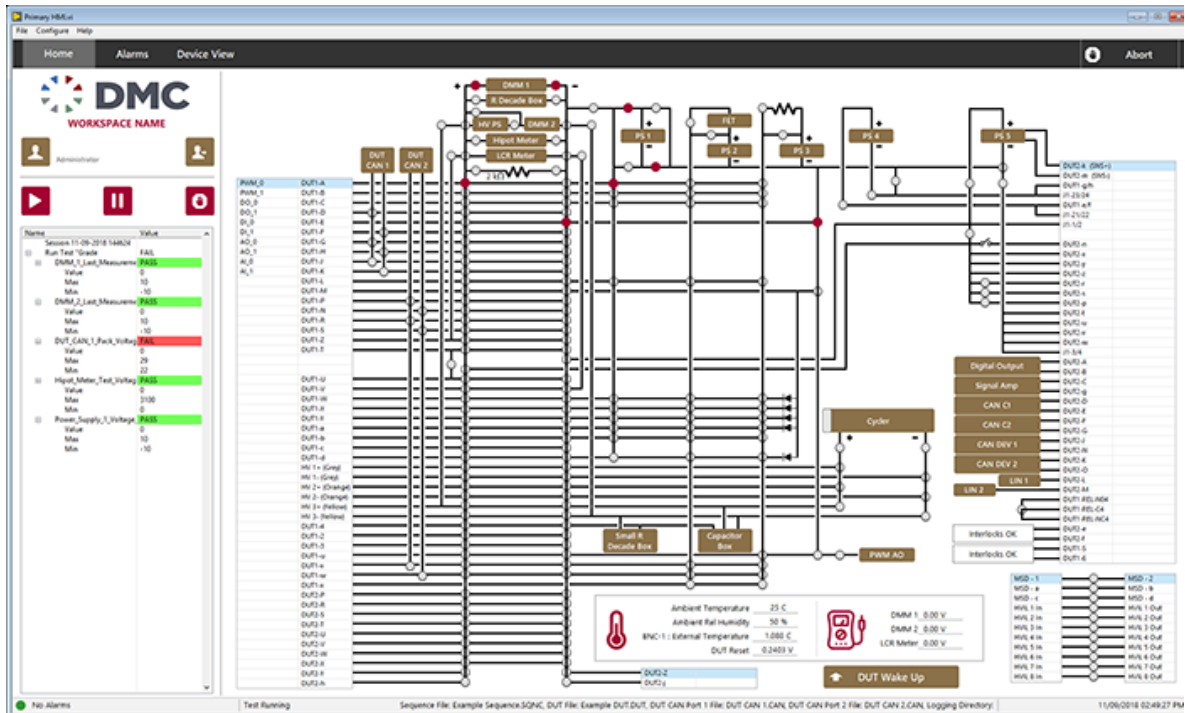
Primary HMI.vi
File Configure Help
Home Alarms Device View
Abort
DMC
WORKSPACE NAME
Administrator

| Name | Value |
|---|---|
| Session 11-09-2018 144624 | |
| Run Test "Grade | FAIL |
| DMM_1_Last_Measurem | PASS |
| Value | 0 |
| Max | 10 |
| Min | -10 |
| DMM_2_Last_Measurem | PASS |
| Value | 0 |
| Max | 10 |
| Min | -10 |
| DUT_CAN_1_Pack_Voltag | FAIL |
| Value | 0 |
| Max | 29 |
| Min | 22 |
| Hipot_Meter_Test_Voltag | PASS |
| Value | 0 |
| Max | 3100 |
| Min | 0 |
| Power_Supply_1_Voltage | PASS |
| Value | 0 |
| Max | 10 |
| Min | -10 |

DMM 1
R Decade Box
HV PS
DMM 2
Hipot Meter
LCR Meter
2 kΩ
FET
PS 1
PS 2
PS 3
PS 4
PS 5
DUT CAN 1
DUT CAN 2

PWM_0 DUT1-A
PWM_1 DUT1-B
DO_0 DUT1-C
DO_1 DUT1-D
DI_0 DUT1-E
DI_1 DUT1-F
AO_0 DUT1-G
AO_1 DUT1-H
AI_0 DUT1-J
AI_1 DUT1-K
DUT1-L
DUT1-M
DUT1-P
DUT1-N
DUT1-R
DUT1-S
DUT1-Z
DUT1-T
DUT1-U
DUT1-V
DUT1-W
DUT1-X
DUT1-Y
DUT1-a
DUT1-b
DUT1-c
DUT1-d
HV 1+ (Grey)
HV 1- (Grey)
HV 2+ (Orange)
HV 2- (Orange)
HV 3+ (Yellow)
HV 3- (Yellow)
DUT1-4
DUT1-2
DUT1-3
DUT1-v
DUT1-s
DUT1-w
DUT1-x
DUT2-P
DUT2-R
DUT2-S
DUT2-T
DUT2-U
DUT2-V
DUT2-W
DUT2-X
DUT2-Y
DUT2-h

DUT2-k (SNS+)
DUT2-m (SNS-)
DUT1-g/h
J1-23/24
DUT1-e/f
J1-21/22
J1-1/2
DUT2-n
DUT2-x
DUT2-y
DUT2-z
DUT2-r
DUT2-s
DUT2-p
DUT2-t
DUT2-u
DUT2-v
DUT2-w
J1-3/4
DUT2-A
DUT2-B
DUT2-C
DUT2-g
DUT2-D
DUT2-G
DUT2-F
DUT2-G
DUT2-J
DUT2-N
DUT2-K
DUT2-O
DUT2-L
DUT2-M
DUT1-REL-NO4
DUT1-REL-C4
DUT1-REL-NC4
DUT2-e
DUT2-f
DUT1-5
DUT1-6

Digital Output
Signal Amp
CAN C1
CAN C2
CAN DEV 1
CAN DEV 2
LIN 1
LIN 2
Cycler
Interlocks OK
Interlocks OK
Small R Decade Box
Capacitor Box
PWM AO

MSD - 1 MSD - 2
MSD - a MSD - b
MSD - c MSD - d
HVIL 1 In HVIL 1 Out
HVIL 2 In HVIL 2 Out
HVIL 3 In HVIL 3 Out
HVIL 4 In HVIL 4 Out
HVIL 5 In HVIL 5 Out
HVIL 6 In HVIL 6 Out
HVIL 7 In HVIL 7 Out
HVIL 8 In HVIL 8 Out

Ambient Temperature 25 C
Ambient Rel Humidity 50 %
BNC-1 : External Temperature 1.080 C
DUT Reset 0.2403 V
DMM 1 0.00 V
DMM 2 0.00 V
LCR Meter 0.00 V
DUT2-Z
DUT2-j
DUT Wake Up

No Alarms
Test Running
Sequence File: Example Sequence.SQNC, DUT File: Example DUT.DUT, DUT CAN Port 1 File: DUT CAN 1.CAN, DUT CAN Port 2 File: DUT CAN 2.CAN, Logging Directory:
11/09/2018 02:49:27 PM